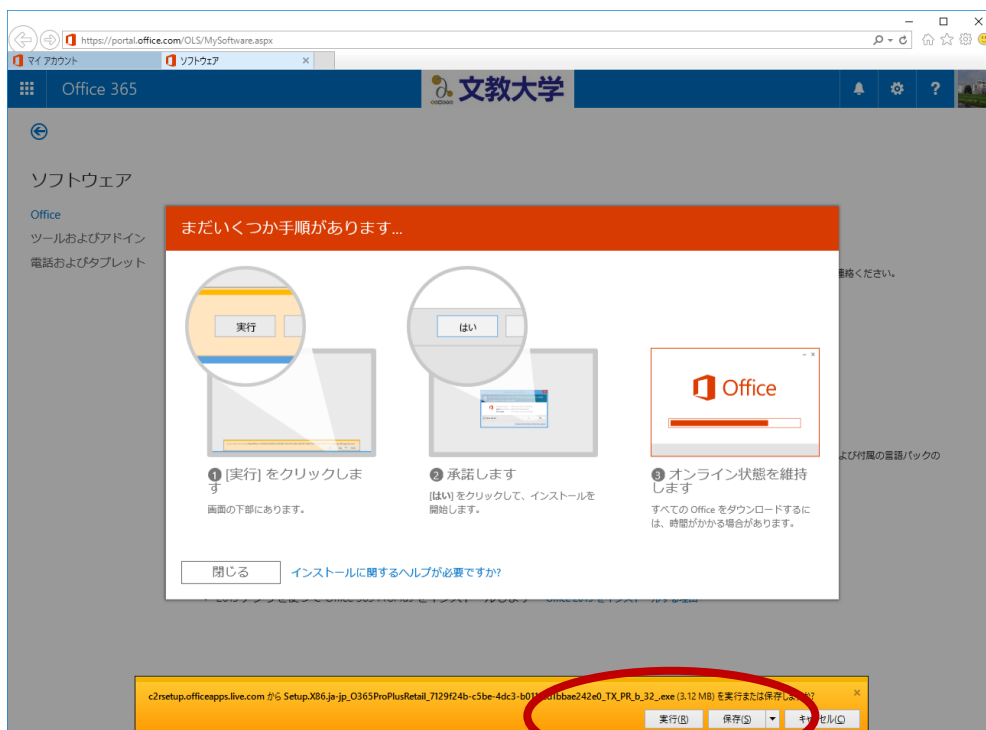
https://portal.office.com/OLS/MySoftware.aspx

マイ アカウント

ソフトウェア

Office 365

文教大学

ソフトウェア

Office

ツールおよびアドイン

電話およびタブレット

絡ください。

よび付属の言語パックの

まだいくつか手順があります...

実行

はい

Office

❶ [実行] をクリックします

画面の下部にあります。

❷ 承諾します

[はい] をクリックして、インストールを開始します。

❸ オンライン状態を維持します

すべての Office をダウンロードするには、時間がかかる場合があります。

閉じる

インストールに関するヘルプが必要ですか?

c2rsetup.officeapps.live.com から Setup.X86.ja-jp_O365ProPlusRetail_7129f24b-c5be-4dc3-b01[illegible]d1bbae242e0_TX_PR_b_32_.exe (3.12 MB) を実行または保存しますか?

実行(R)

保存(S)

キャンセル(C)